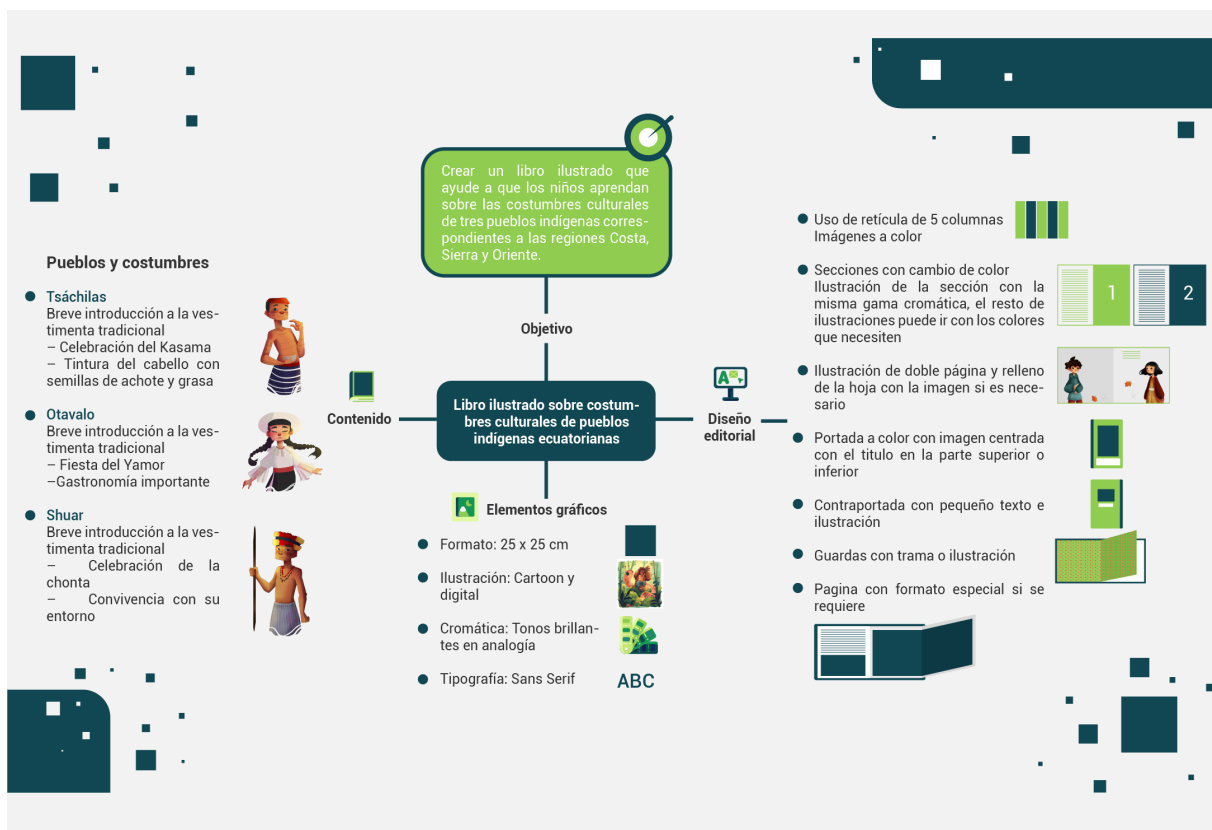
Crear un libro ilustrado que ayude a que los niños aprendan sobre las costumbres culturales de tres pueblos indígenas correspondientes a las regiones Costa, Sierra y Oriente.

Objetivo

Libro ilustrado sobre costumbres culturales de pueblos indígenas ecuatorianas

Contenido

Pueblos y costumbres

Tsáchilas
Breve introducción a la vestimenta tradicional
– Celebración del Kasama
– Tintura del cabello con semillas de achote y grasa

Otavalo
Breve introducción a la vestimenta tradicional
– Fiesta del Yamor
–Gastronomía importante

Shuar
Breve introducción a la vestimenta tradicional
– Celebración de la chonta
– Convivencia con su entorno

Elementos gráficos

Formato: 25 x 25 cm

Ilustración: Cartoon y digital

Cromática: Tonos brillantes en analogía

Tipografía: Sans Serif

ABC

Diseño editorial

Uso de retícula de 5 columnas
Imágenes a color

Secciones con cambio de color
Ilustración de la sección con la misma gama cromática, el resto de ilustraciones puede ir con los colores que necesiten

1

2

Ilustración de doble página y relleno de la hoja con la imagen si es necesario

Portada a color con imagen centrada con el titulo en la parte superior o inferior

Contraportada con pequeño texto e ilustración

Guardas con trama o ilustración

Pagina con formato especial si se requiere